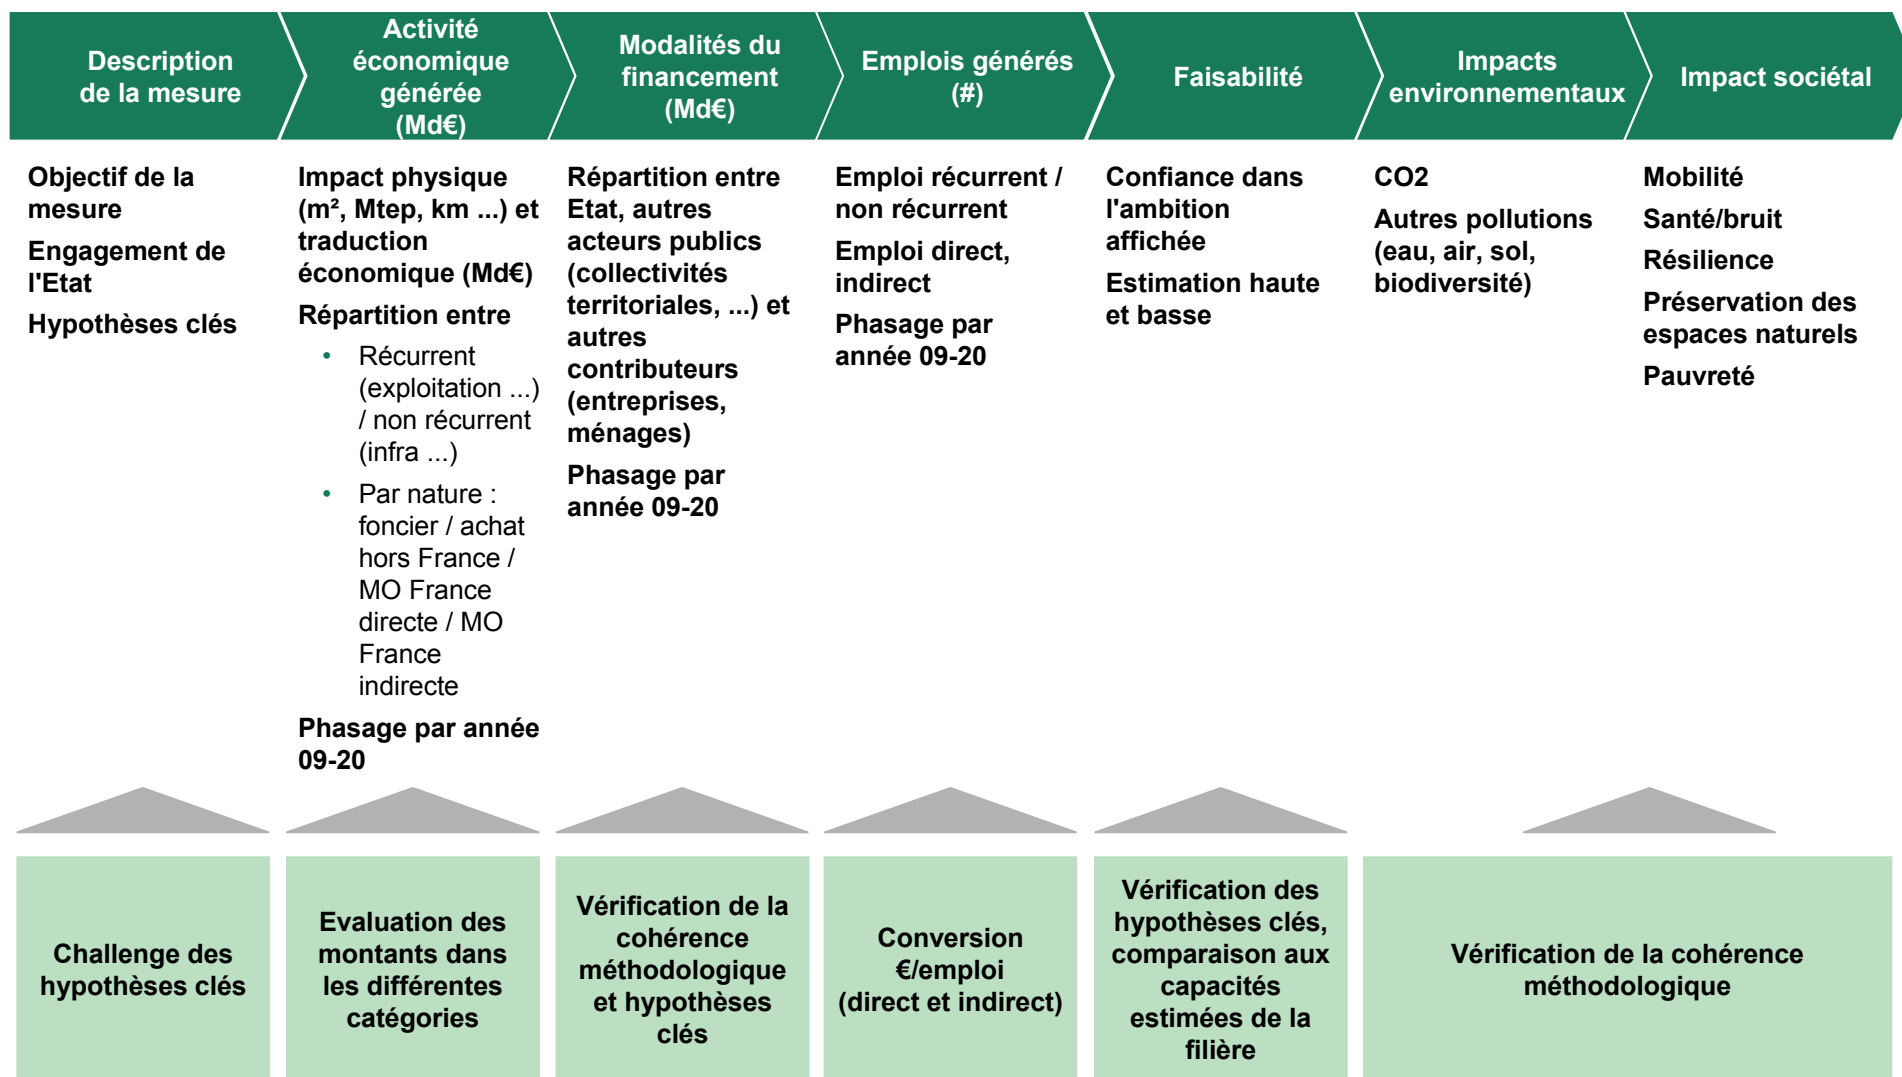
Description de la mesure

Activité économique générée (Md€)

Modalités du financement (Md€)

Emplois générés (#)

Faisabilité

Impacts environnementaux

Impact sociétal

Objectif de la mesure

Engagement de l'Etat

Hypothèses clés

Impact physique (m², Mtep, km ...) et traduction économique (Md€)

Répartition entre

- Récurrent (exploitation ...) / non récurrent (infra ...)
- Par nature : foncier / achat hors France / MO France directe / MO France indirecte

Phasage par année 09-20

Répartition entre Etat, autres acteurs publics (collectivités territoriales, ...) et autres contributeurs (entreprises, ménages)

Phasage par année 09-20

Emploi récurrent / non récurrent

Emploi direct, indirect

Phasage par année 09-20

Confiance dans l'ambition affichée

Estimation haute et basse

CO2

Autres pollutions (eau, air, sol, biodiversité)

Mobilité

Santé/bruit

Résilience

Préservation des espaces naturels

Pauvreté

Challenge des hypothèses clés

Evaluation des montants dans les différentes catégories

Vérification de la cohérence méthodologique et hypothèses clés

Conversion €/emploi (direct et indirect)

Vérification des hypothèses clés, comparaison aux capacités estimées de la filière

Vérification de la cohérence méthodologique